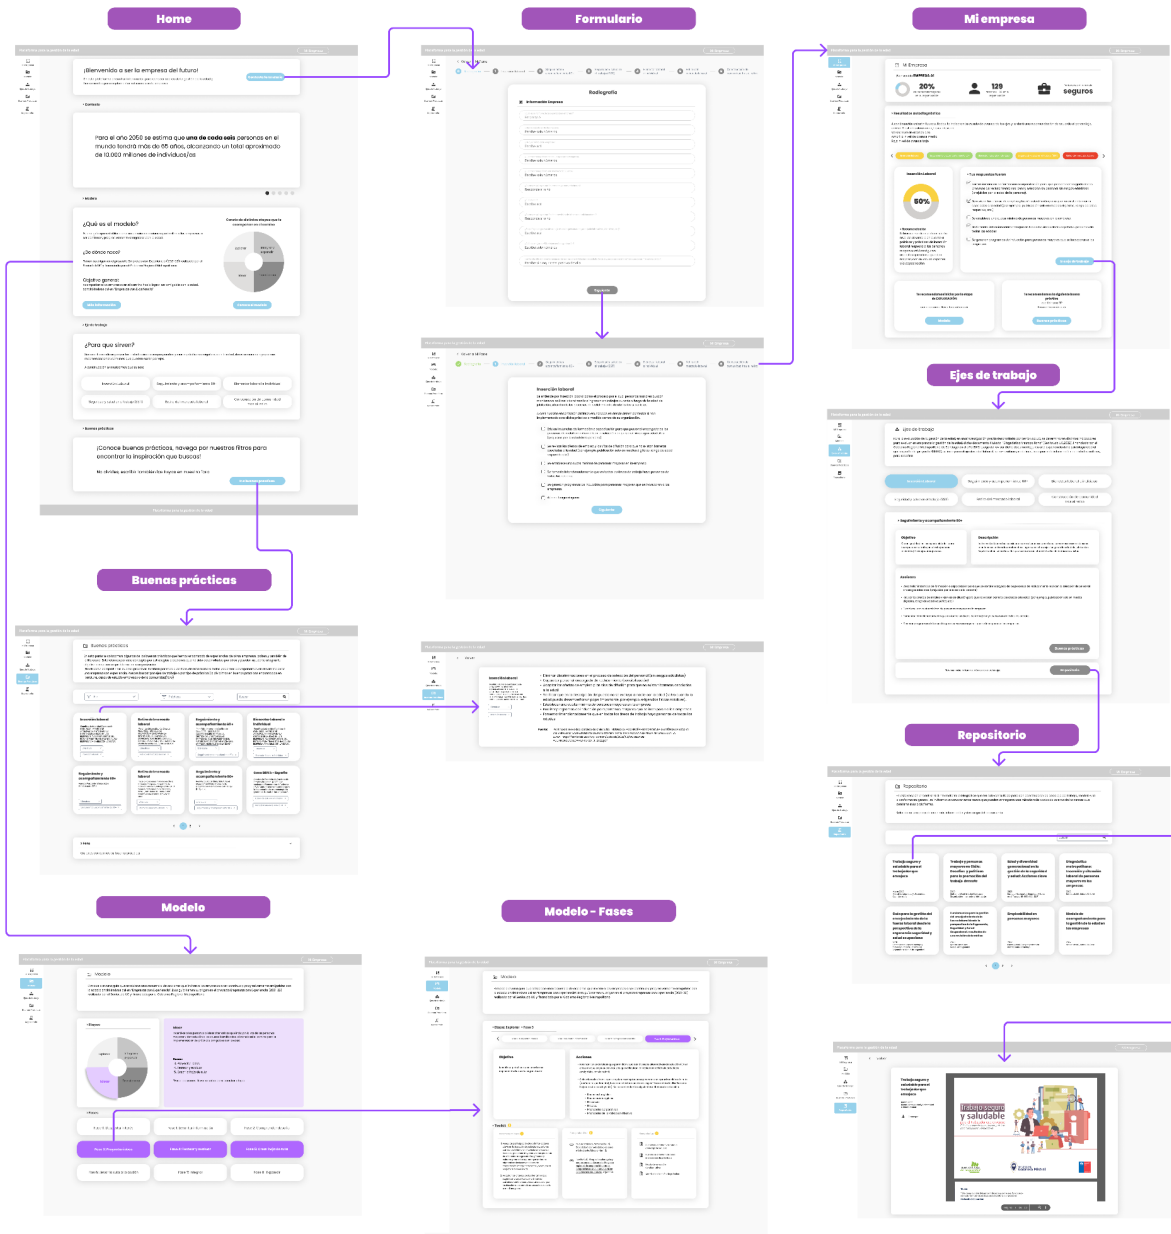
Home

Formulario

Mi empresa

¡Bienvenido a ser la empresa del futuro!

Para el año 2050 se estima que una de cada seis personas en el mundo tendrá más de 65 años, alcanzando un total aproximado de 10.000 millones de individuos/as

¿Qué es el modelo?

¿De dónde nace?

¿Para qué sirven?

¡Conoce buenas prácticas, navega por nuestros filtros para encontrar la inspiración que buscas!

Radiografía

Información laboral

20%

129

seguros

50%

Ejes de trabajo

Buenas prácticas

Repositorio

Modelo

Modelo - Fases

Trabajo seguro y saludable